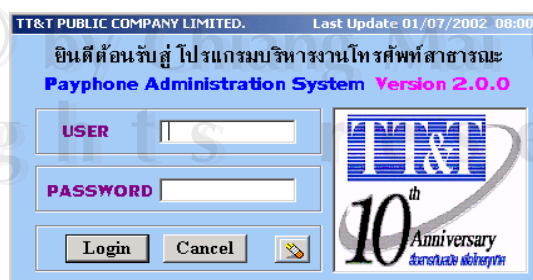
TT&T PUBLIC COMPANY LIMITED. Last Update 01/07/2002 08:00

ยินดีต้อนรับสู่ โปรแกรมบริหารงานโทรศัพท์สาธารณะ

Payphone Administration System Version 2.0.0

USER

PASSWORD

Login Cancel

TT&T

10th Anniversary

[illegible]